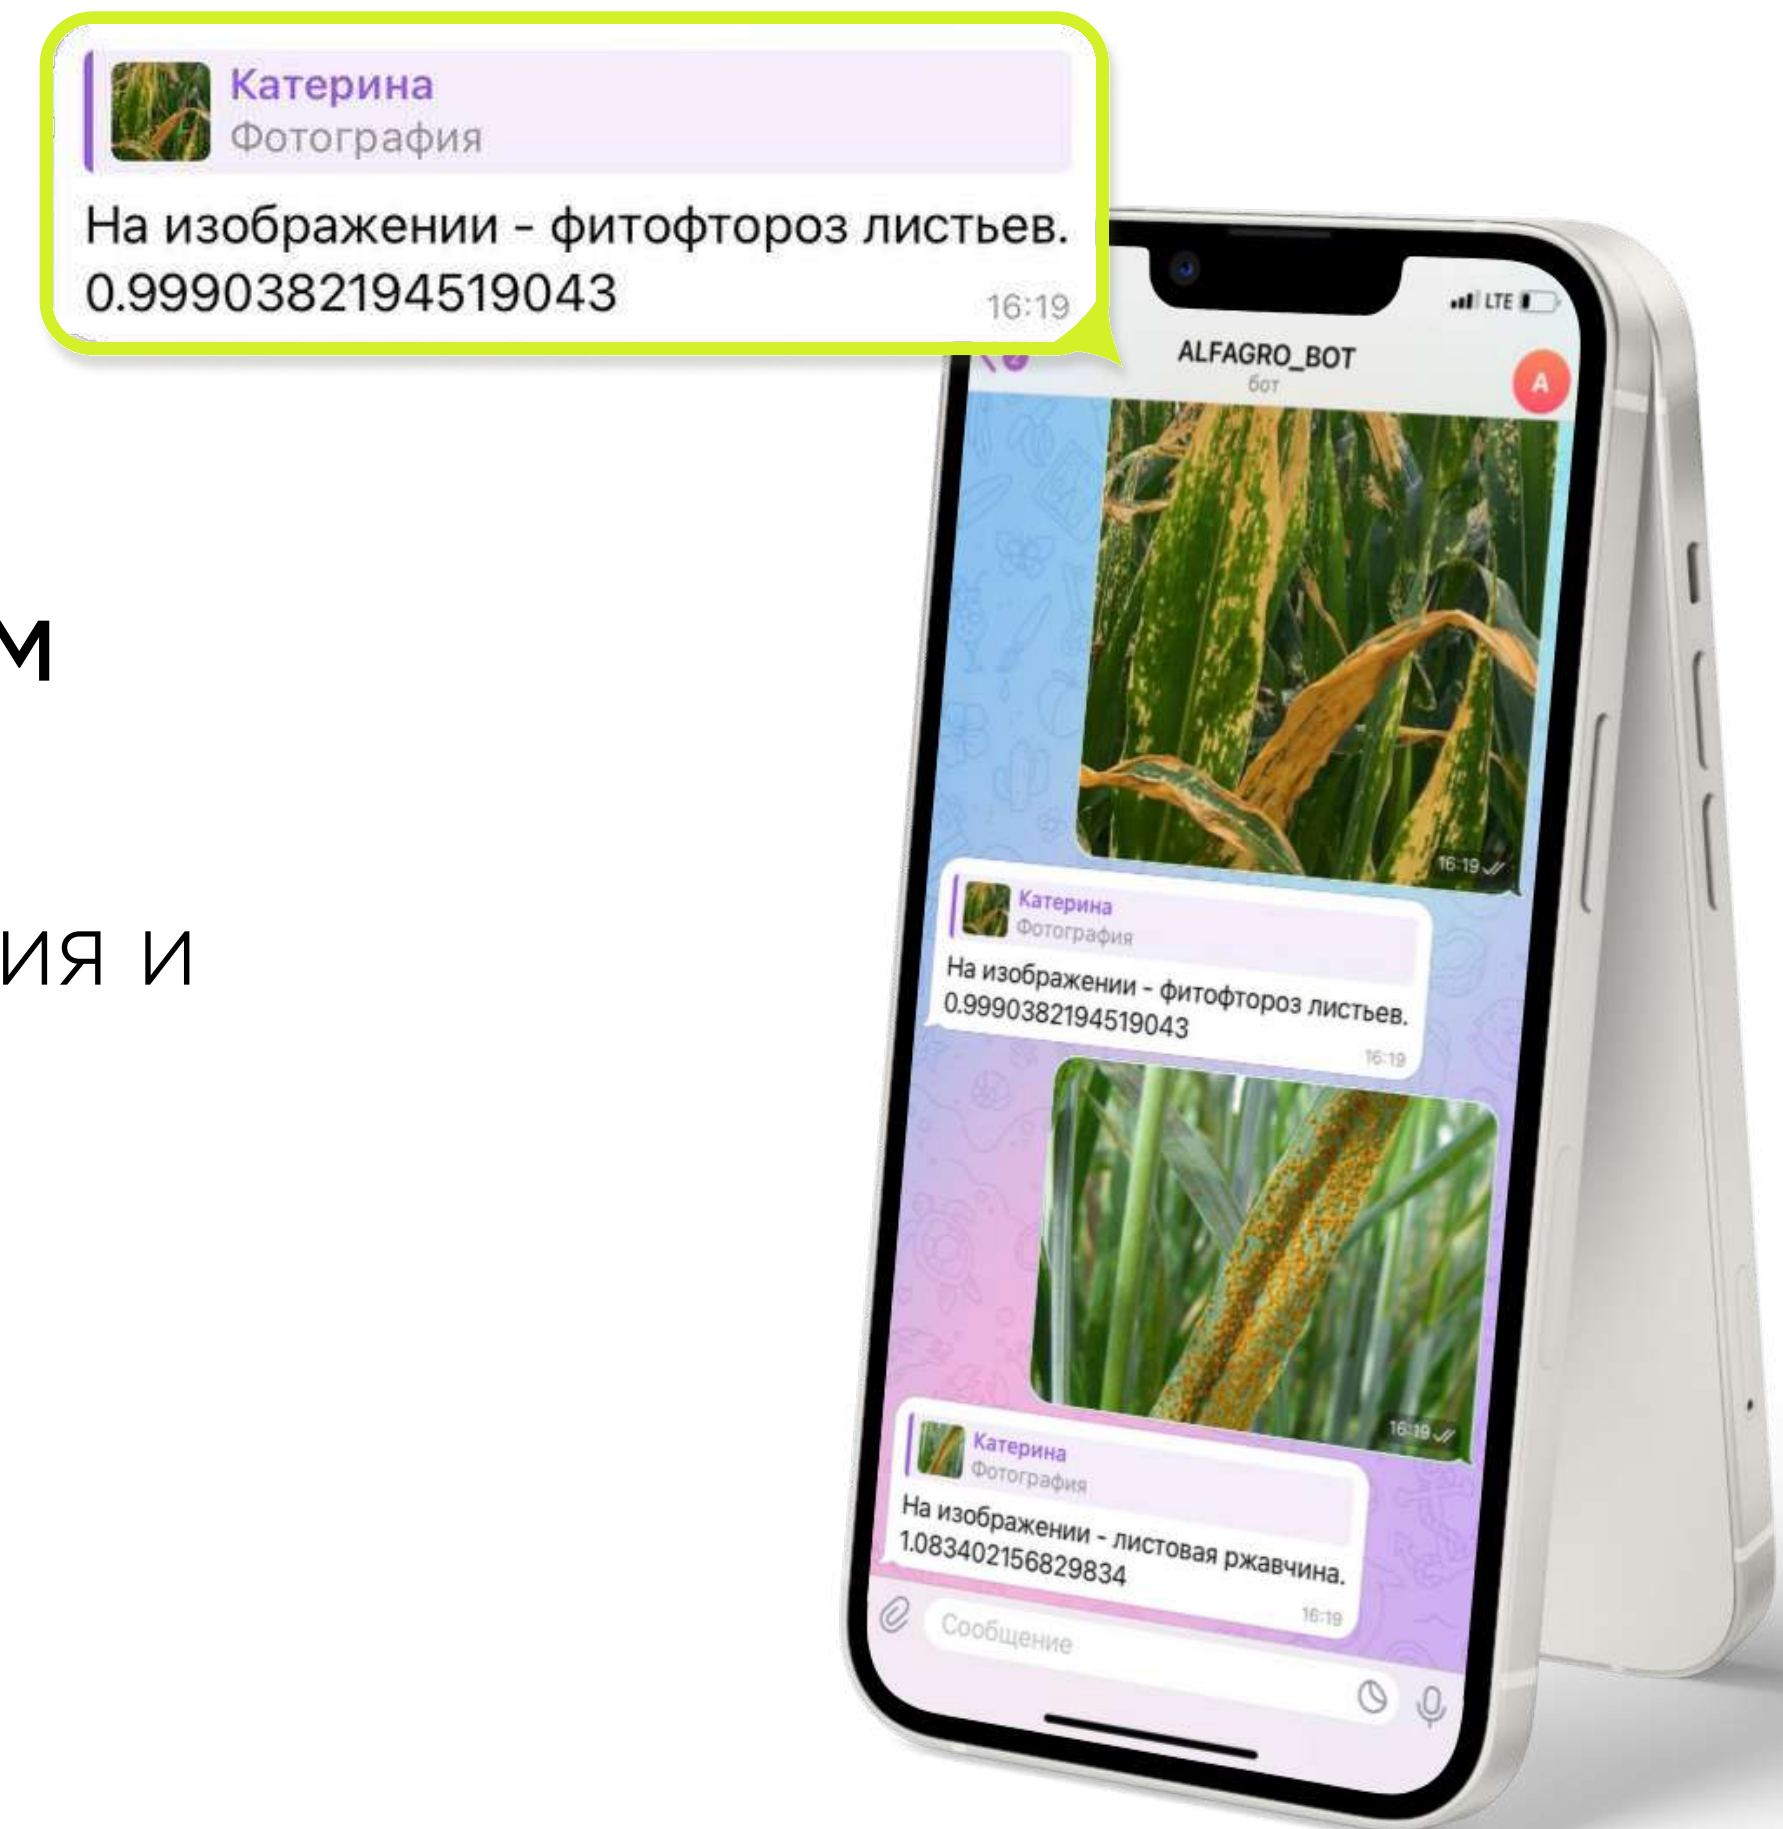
Катерина
Фотография
На изображении - фитофтороз листьев.
0.9990382194519043
16:19

м

ия и

LTE
ALFAGRO_BOT
бот
A
16:19

Катерина
Фотография
На изображении - фитофтороз листьев.
0.9990382194519043
16:19

16:19

Катерина
Фотография
На изображении - листовая ржавчина.
1.083402156829834
16:19

Сообщение